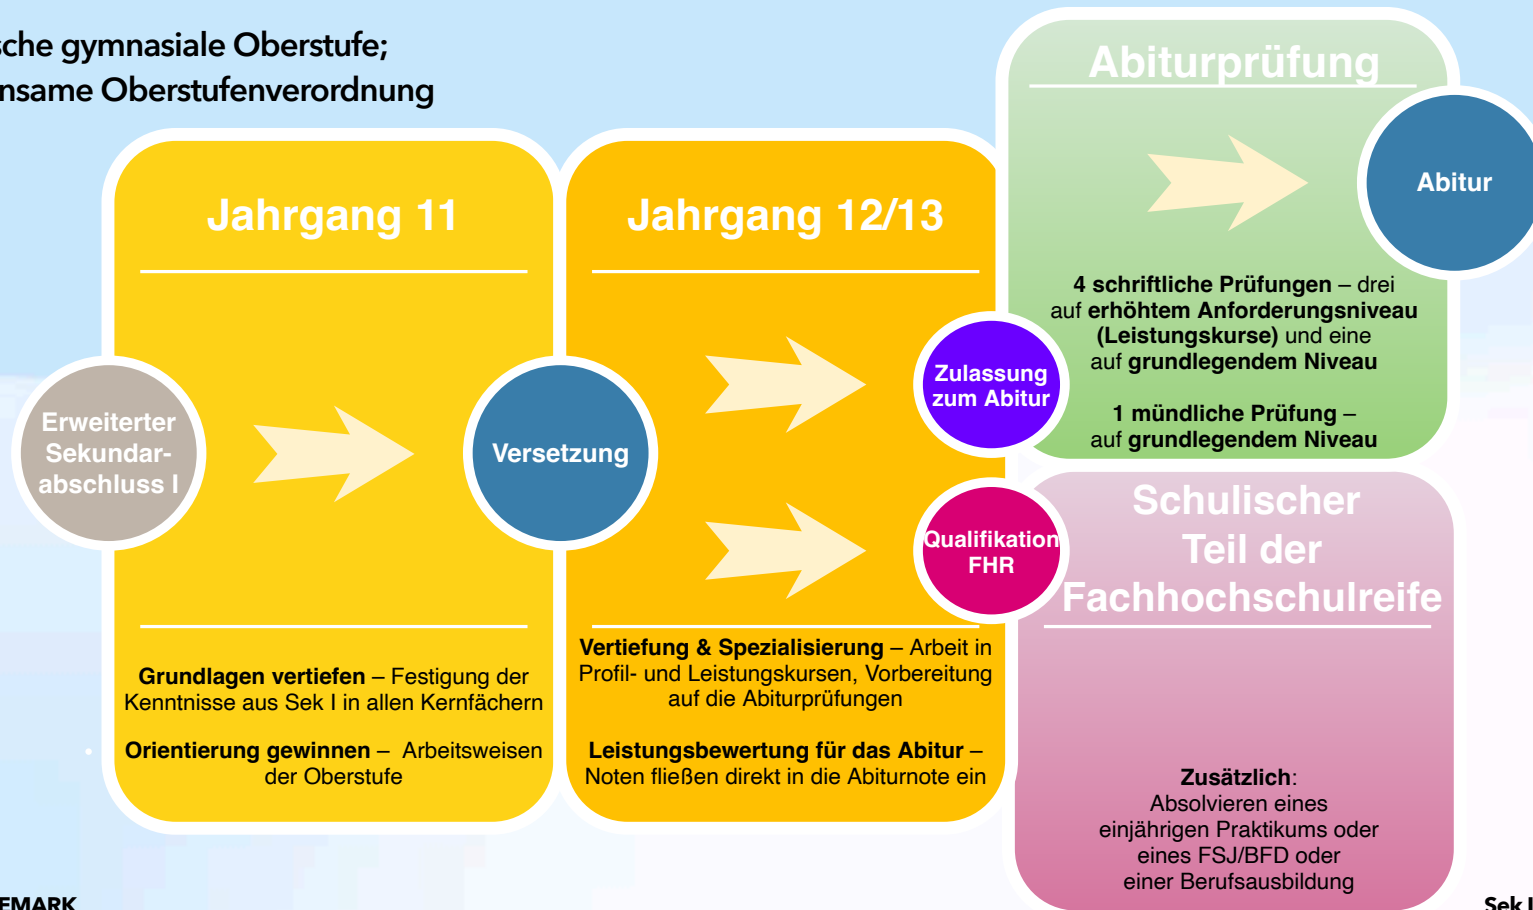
sche gymnasiale Oberstufe;
nsame Oberstufenverordnung

Abiturprüfung

Abitur

Jahrgang 11

Jahrgang 12/13

Erweiterter Sekundarabschluss I

Versetzung

Zulassung zum Abitur

Qualifikation FHR

4 schriftliche Prüfungen – drei auf erhöhtem Anforderungsniveau (Leistungskurse) und eine auf grundlegendem Niveau

1 mündliche Prüfung – auf grundlegendem Niveau

Schulischer Teil der Fachhochschulreife

Grundlagen vertiefen – Festigung der Kenntnisse aus Sek I in allen Kernfächern

Orientierung gewinnen – Arbeitsweisen der Oberstufe

Vertiefung & Spezialisierung – Arbeit in Profil- und Leistungskursen, Vorbereitung auf die Abiturprüfungen

Leistungsbewertung für das Abitur – Noten fließen direkt in die Abiturnote ein

Zusätzlich: Absolvieren eines einjährigen Praktikums oder eines FSJ/BFD oder einer Berufsausbildung

EMARK

Sek I